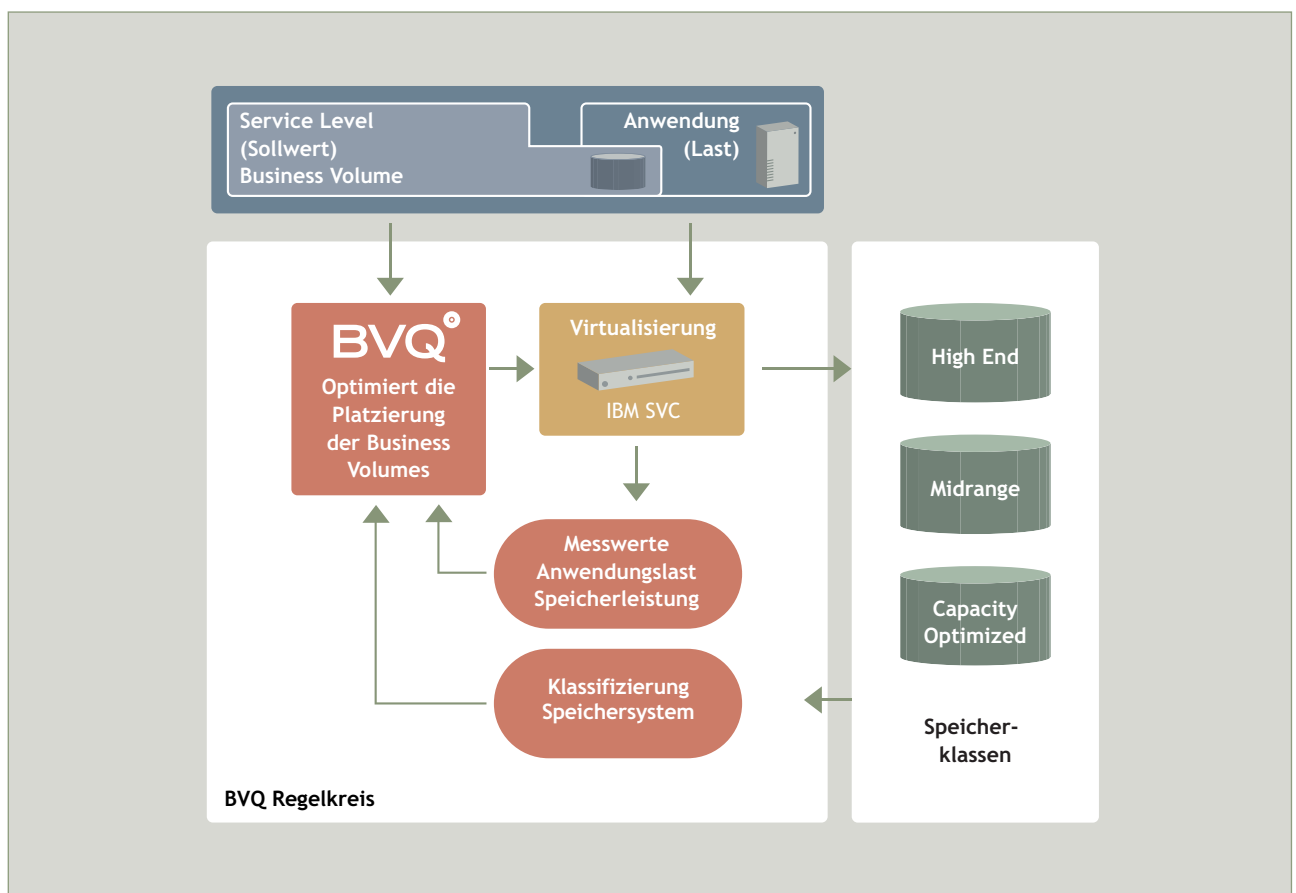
Service Level
(Sollwert)
Business Volume

Anwendung
(Last)

BVQ

Optimiert die Platzierung der Business Volumes

Virtualisierung

IBM SVC

High End

Midrange

Capacity Optimized

Messwerte
Anwendungslast
Speicherleistung

Klassifizierung
Speichersystem

Speicher-
klassen

BVQ Regelkreis